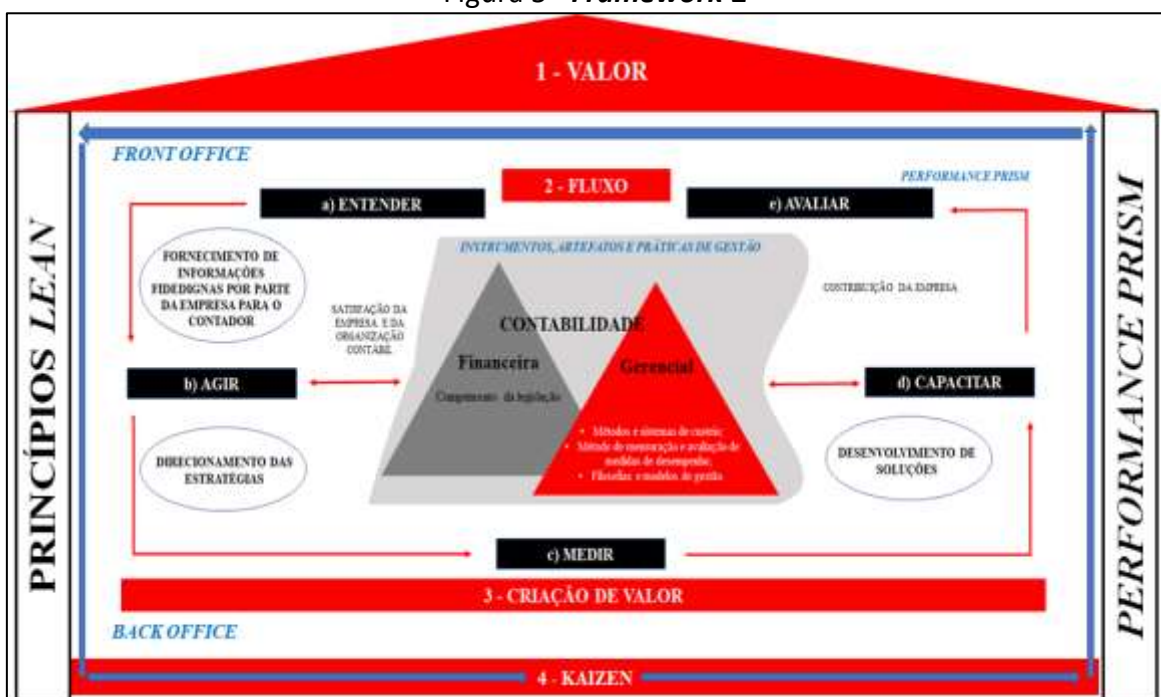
Figura 5 - Framework 2

1 - VALOR

PRINCÍPIOS LEAN

PERFORMANCE PRISM

FRONT OFFICE

2 - FLUXO

PERFORMANCE PRISM

a) ENTENDER

e) AVALIAR

FORNECIMENTO DE INFORMAÇÕES FIDEDIGNAS POR PARTE DA EMPRESA PARA O CONTADOR

INSTRUMENTOS, ARTEFATOS E PRÁTICAS DE GESTÃO

CONTRIBUIÇÃO DA EMPRESA

SATISFAÇÃO DA EMPRESA E DA ORGANIZAÇÃO CONTÁBIL

CONTABILIDADE

Financeira

Cumprimento da legislação

Gerencial

b) AGIR

d) CAPACITAR

• Métodos e sistemas de custeio;
• Método de mensuração e avaliação de medidas de desempenho;
• Filosofias e modelos de gestão

DIRECIONAMENTO DAS ESTRATÉGIAS

DESENVOLVIMENTO DE SOLUÇÕES

c) MEDIR

3 - CRIAÇÃO DE VALOR

BACK OFFICE

4 - KAIZEN